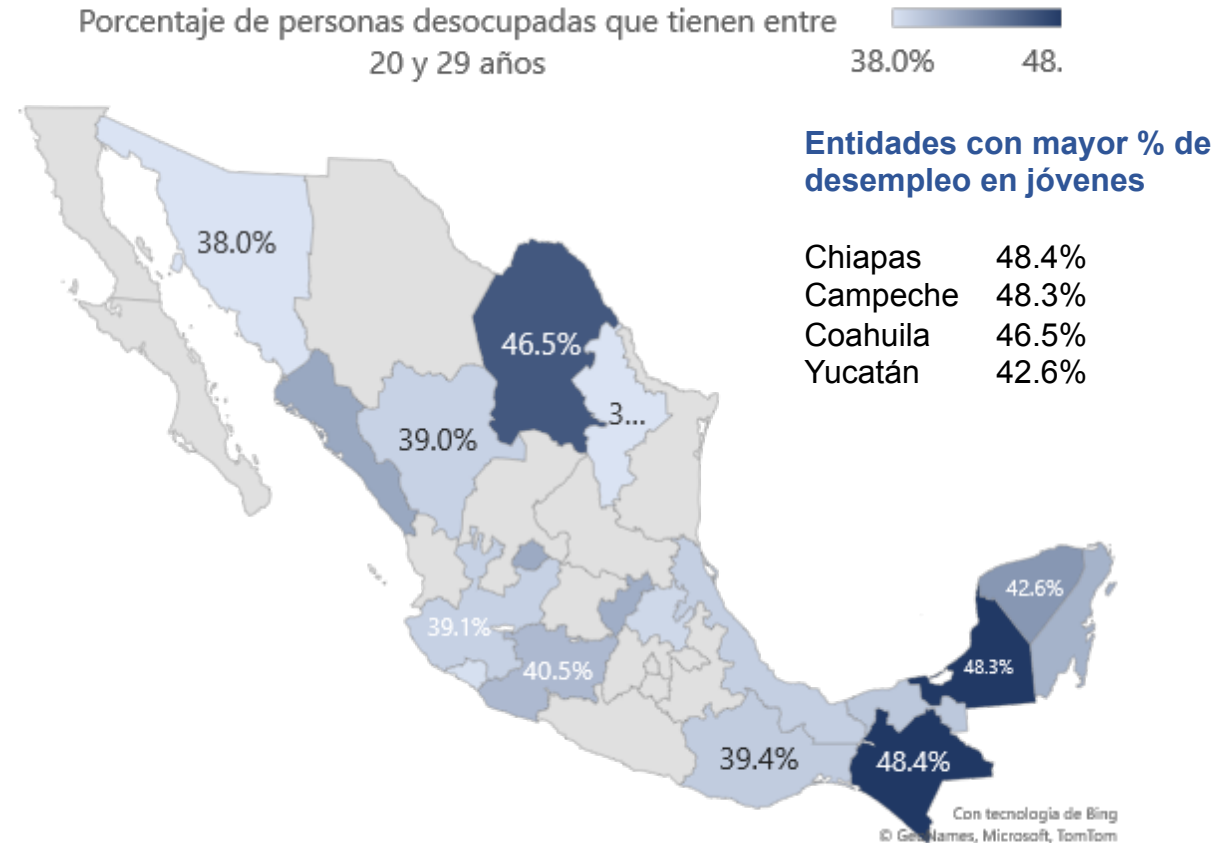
Porcentaje de personas desocupadas que tienen entre 20 y 29 años

38.0% 48.

Entidades con mayor % de desempleo en jóvenes

| | |
|---|---|
| Chiapas | 48.4% |
| Campeche | 48.3% |
| Coahuila | 46.5% |
| Yucatán | 42.6% |

38.0%

46.5%

3...

39.0%

42.6%

39.1%

40.5%

48.3%

39.4%

48.4%

Con tecnología de Bing
© GeoNames, Microsoft, TomTom